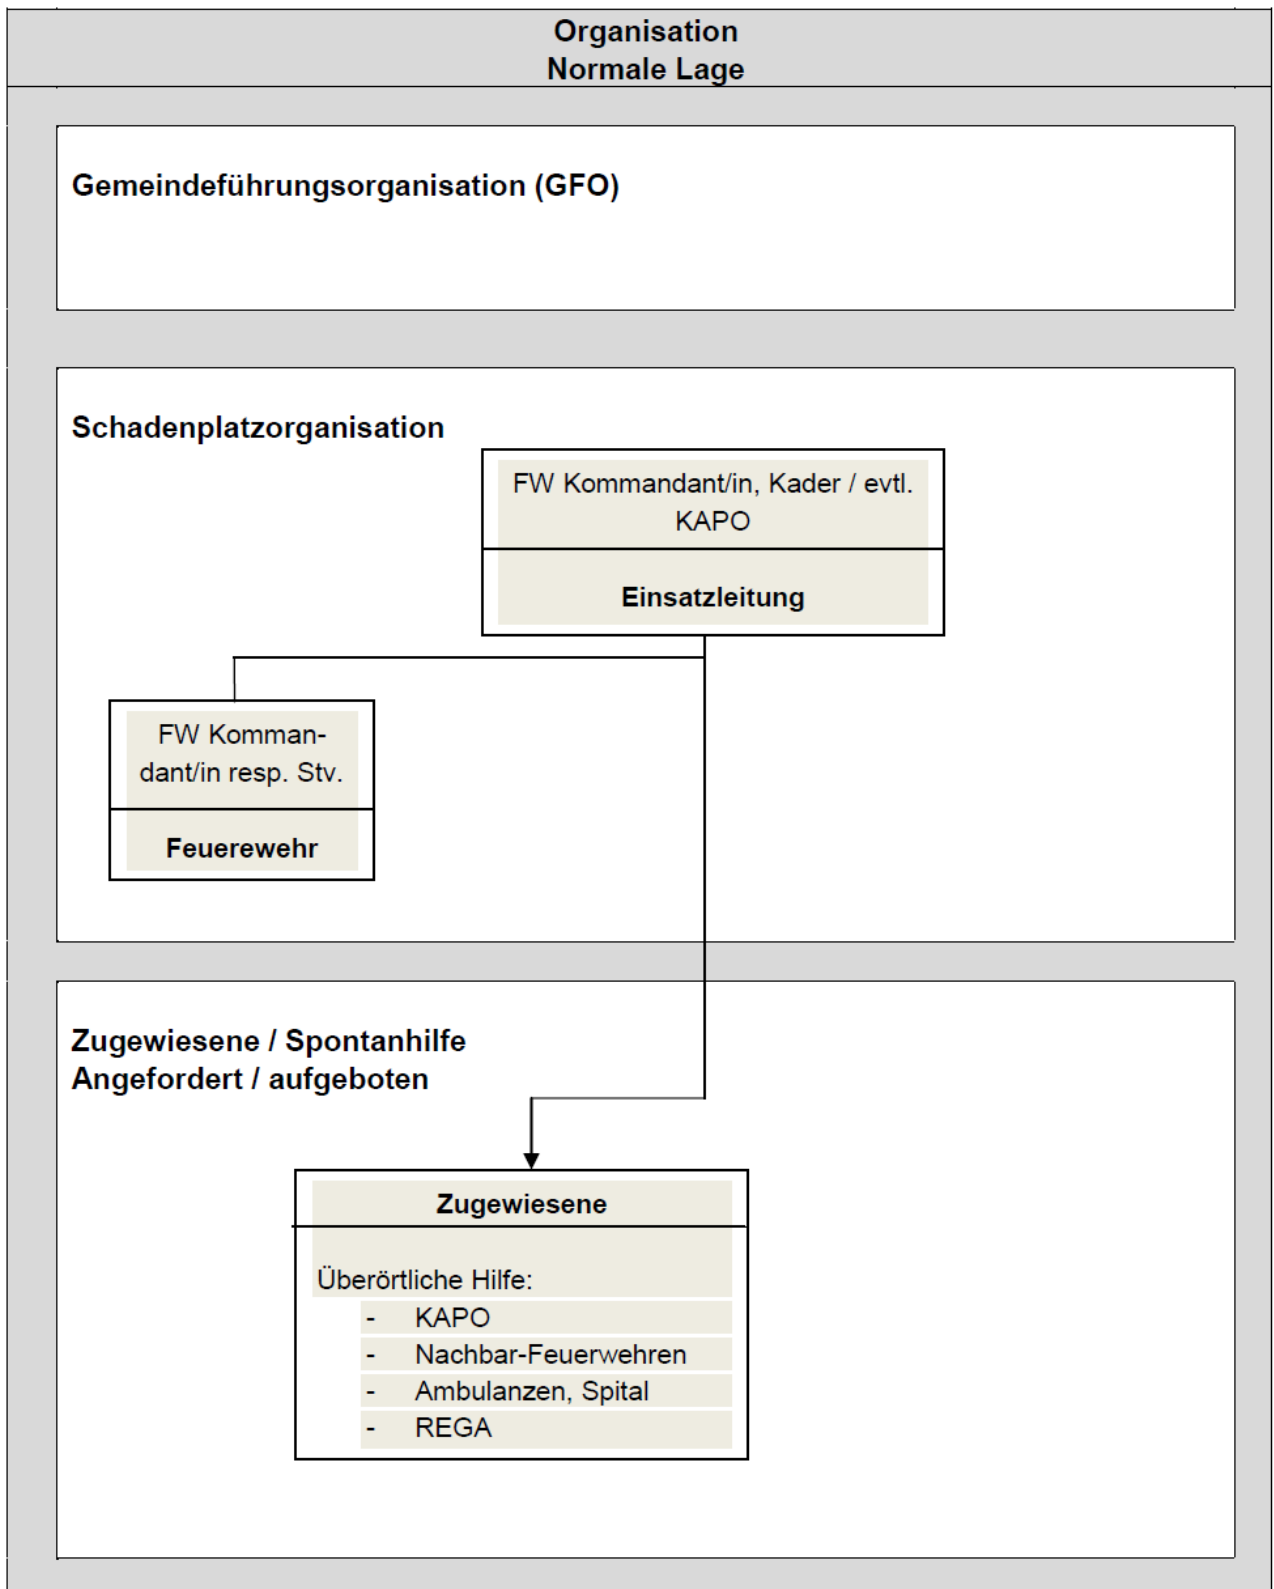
Organisation
Normale Lage

Gemeindeführungsorganisation (GFO)

Schadenplatzorganisation

FW Kommandant/in, Kader / evtl. KAPO

Einsatzleitung

FW Kommandant/in resp. Stv.

Feuerewehr

Zugewiesene / Spontanhilfe
Angefordert / aufgeboten

Zugewiesene

Überörtliche Hilfe:
- KAPO
- Nachbar-Feuerwehren
- Ambulanzen, Spital
- REGA